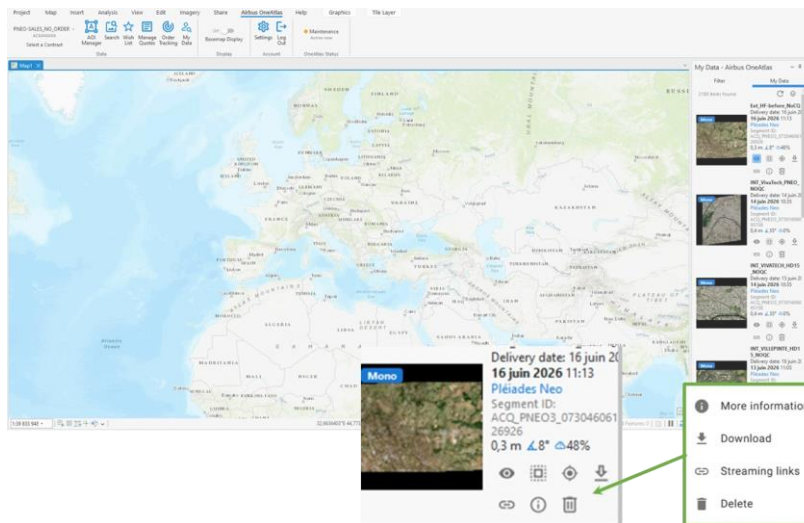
Project Map Insert Analysis View Edit Imagery Share Airbus OneAtlas Help Graphics Tile Layer

PNEO-SALES_NO_ORDER
Select a Contract
AOI Manager Search Wish List Manage Quotes Order Tracking My Data
Data
Basemap Display
Display
Settings Log Out
Account
Maintenance
OneAtlas Status

Map1

My Data - Airbus OneAtlas
Filter My Data

Ext_HF-before_NoCQ
Delivery date: 16 juin 2
16 juin 2026 11:13
Pléiades Neo
Mono

INT_VivaTech_PNEO_NOQC
Delivery date: 14 juin 2
14 juin 2026

INT_VIVATECH_HD15_NOQC
14 juin 2026
Pléiades Neo

INT_VILLEPINTE_HD15_NOQC
13 juin 2026

1:28 833 942

Mono
Delivery date: 16 juin 20
16 juin 2026 11:13
Pléiades Neo
Segment ID:
ACQ_PNEO3_073046061
26926
0,3 m ∠8° ☁48%

More information
Download
Streaming links
Delete